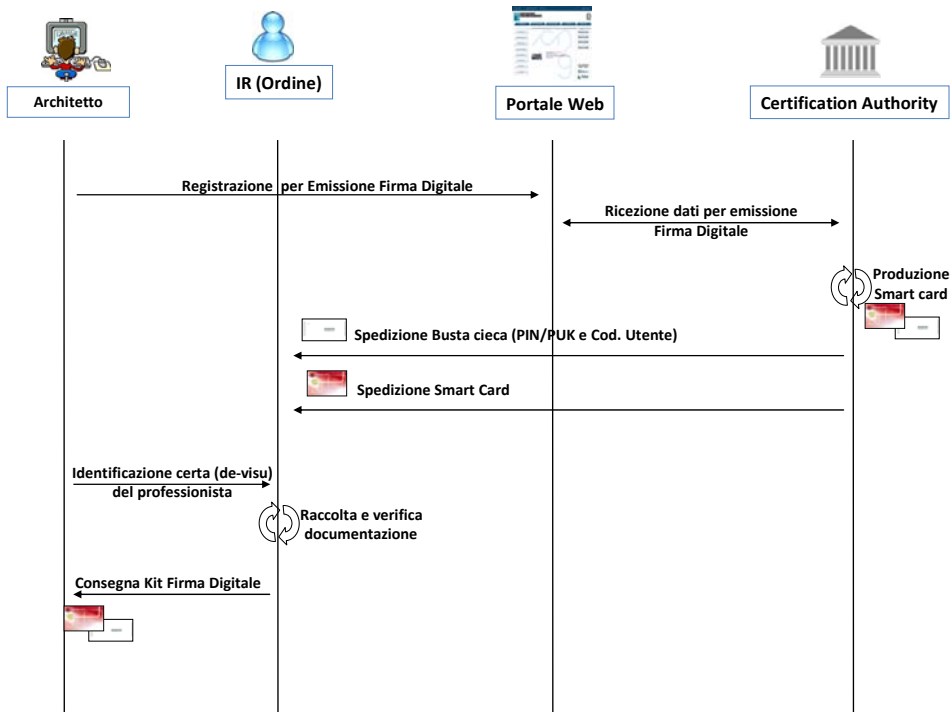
Architetto

IR (Ordine)

Portale Web

Certification Authority

Registrazione per Emissione Firma Digitale

Ricezione dati per emissione Firma Digitale

Produzione Smart card

Spedizione Busta cieca (PIN/PUK e Cod. Utente)

Spedizione Smart Card

Identificazione certa (de-visu) del professionista

Raccolta e verifica documentazione

Consegna Kit Firma Digitale